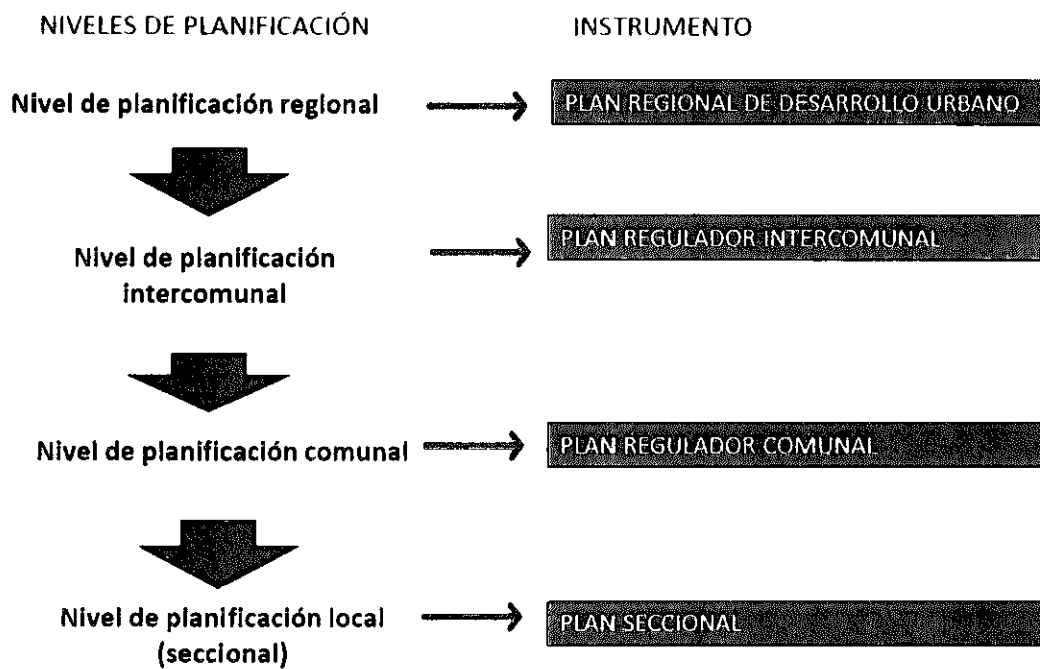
NIVELES DE PLANIFICACIÓN

INSTRUMENTO

Nivel de planificación regional

PLAN REGIONAL DE DESARROLLO URBANO

Nivel de planificación intercomunal

PLAN REGULADOR INTERCOMUNAL

Nivel de planificación comunal

PLAN REGULADOR COMUNAL

Nivel de planificación local (seccional)

PLAN SECCIONAL